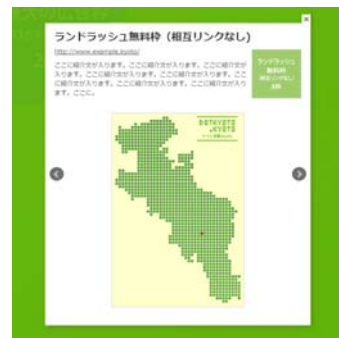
ランドラッシュ無料枠（相互リンクなし）

http://www.example.kyoto/

ここに紹介文が入ります。ここに紹介文が入ります。ここに紹介文が入ります。ここに紹介文が入ります。ここに紹介文が入ります。ここに紹介文が入ります。ここに紹介文が入ります。ここに紹介文が入ります。ここに。

ランドラッシュ 無料枠 (相互リンクなし) 点数

DOTKYOTO .KYOTO

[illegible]

×